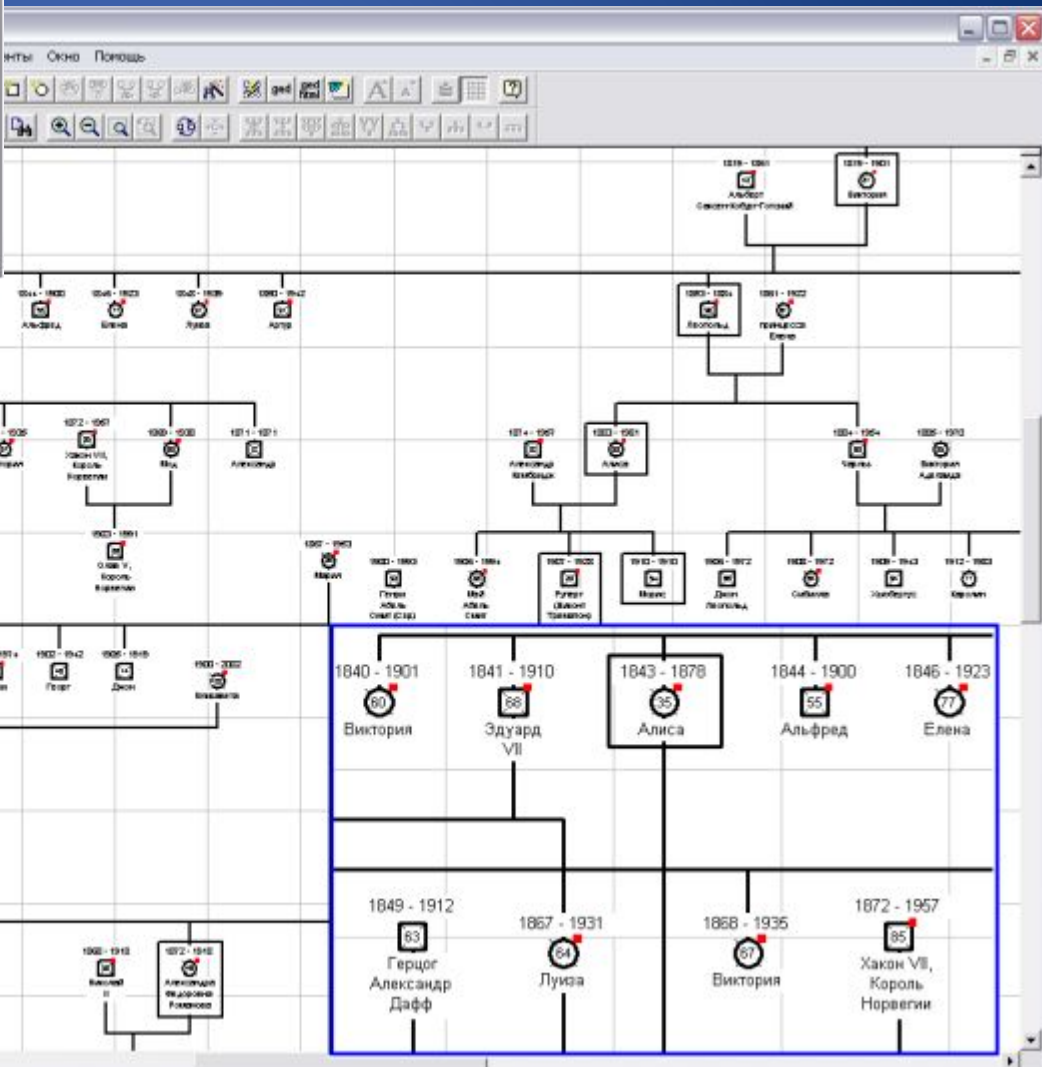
нты Окно Помощь

1819 - 1861
Альберт Саксен-Кобург-Готский

1819 - 1901
Виктория

1844 - 1900
Альфред

1846 - 1923
Елена

1848 - 1939
Луиза

1850 - 1942
Артур

1853 - 1884
Леопольд

1861 - 1922
принцесса Елена

1872 - 1957
Хакон VII, Король Норвегии

1869 - 1938
Мод

1871 - 1871
Александр

1874 - 1957
Александр Кембридж

1883 - 1981
Алиса

1884 - 1954
Чарльз

1885 - 1970
Виктория Аделаида

1903 - 1991
Олав V, Король Норвегии

1907 - 1983
Мария

1884 - 1954
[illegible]

1907 - 1928
Руперт (виконт Трематон)

1910 - 1910
Морис

1906 - 1972
Джон Леопольд

1908 - 1972
Сибилла

1909 - 1943
Хьюбертус

1912 - 1983
Каролина

1902 - 1942
Георг

1905 - 1919
Джон

1900 - 2002
Елизавета

1840 - 1901
80
Виктория

1841 - 1910
68
Эдуард VII

1843 - 1878
35
Алиса

1844 - 1900
55
Альфред

1846 - 1923
77
Елена

1849 - 1912
63
Герцог Александр Дафф

1867 - 1931
64
Луиза

1868 - 1935
67
Виктория

1872 - 1957
85
Хакон VII, Король Норвегии

1868 - 1918
Николай II

1872 - 1918
Александра Федоровна Романова